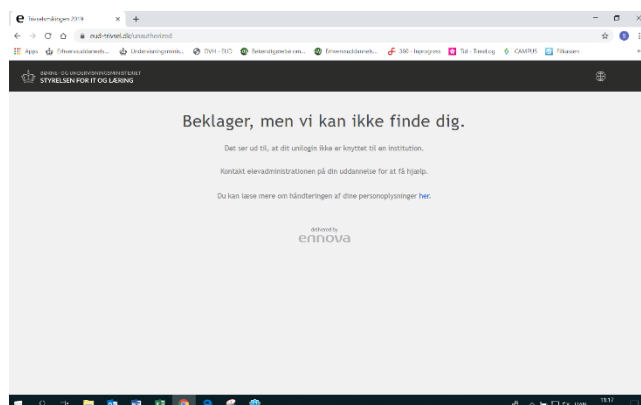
Trivselsmålingen 2019 × +

eudi-trivsel.dk/unauthorized

Apps Erhvervsuddannels... Undervisningsminis... DVH - TUC Bekendtgørelse om... Erhvervsuddannels... 360 - læringsprog... Tid - Timelog CAMPUS Elikassen

BØRNE- OG UNDERVISNINGSMINISTERIET
STYRELSEN FOR IT OG LÆRING

Beklager, men vi kan ikke finde dig.

Det ser ud til, at dit unilogin ikke er knyttet til en institution.

Kontakt elevadministrationen på din uddannelse for at få hjælp.

Du kan læse mere om håndteringen af dine personoplysninger her.

delivered by
ennova

13:17